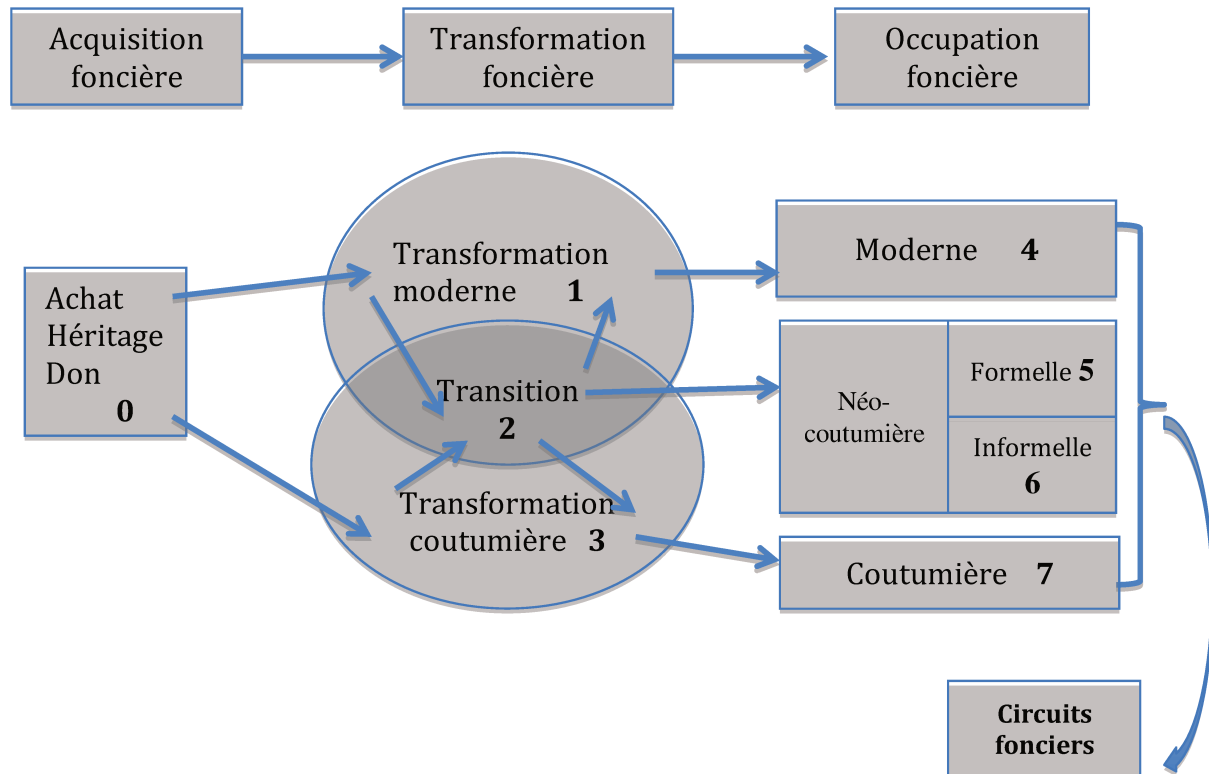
Acquisition foncière

Transformation foncière

Occupation foncière

Achat
Héritage
Don
0

Transformation moderne 1

Transition 2

Transformation coutumière 3

Moderne 4

Néo-coutumière

Formelle 5

Informelle 6

Coutumière 7

Circuits fonciers